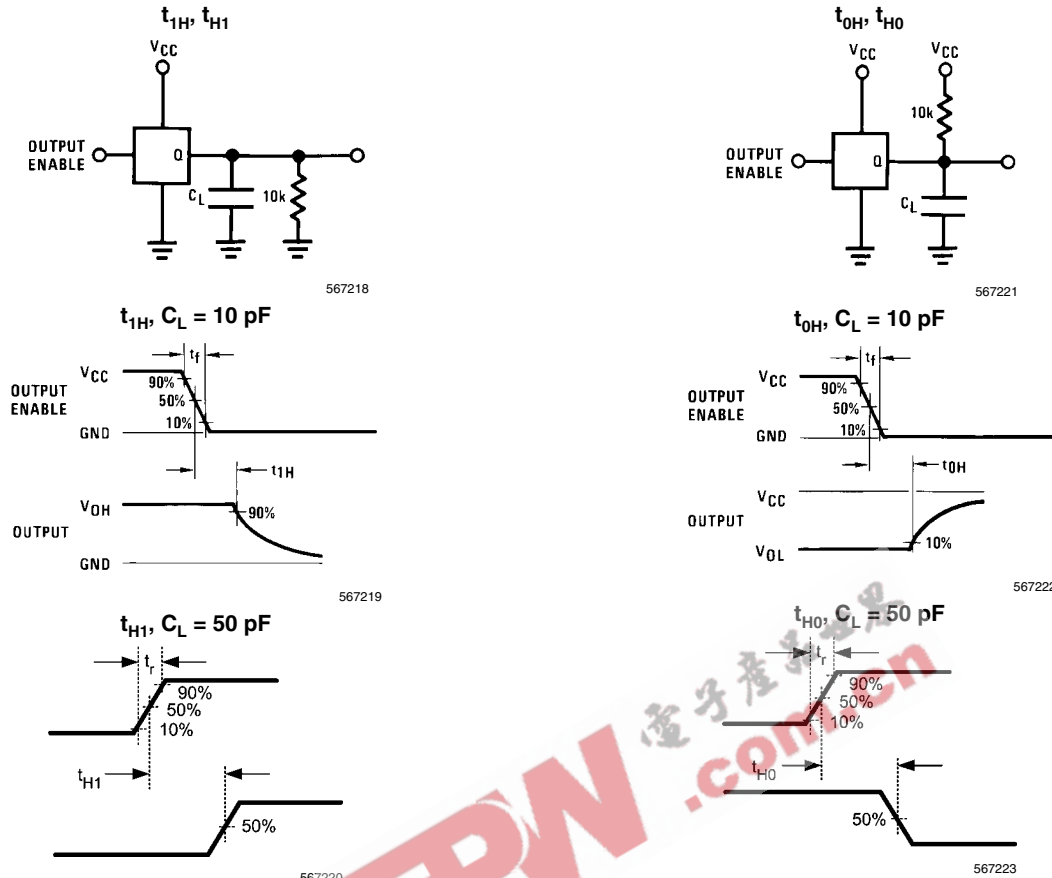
$t_{1H}$, $t_{H1}$

$V_{CC}$

OUTPUT ENABLE

Q

$C_L$

10k

567218

$t_{1H}$, $C_L$ = 10 pF

$t_f$

$V_{CC}$

OUTPUT ENABLE

90%

50%

10%

GND

$t_{1H}$

$V_{OH}$

90%

OUTPUT

GND

567219

$t_{H1}$, $C_L$ = 50 pF

$t_r$

90%

50%

10%

$t_{H1}$

50%

567220

$t_{0H}$, $t_{H0}$

$V_{CC}$

$V_{CC}$

10k

OUTPUT ENABLE

Q

$C_L$

567221

$t_{0H}$, $C_L$ = 10 pF

$t_f$

$V_{CC}$

OUTPUT ENABLE

90%

50%

10%

GND

$t_{0H}$

$V_{CC}$

OUTPUT

$V_{OL}$

10%

56722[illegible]

$t_{H0}$, $C_L$ = 50 pF

$t_r$

90%

50%

10%

$t_{H0}$

50%

567223

电子产品世界

.com.cn

EDN